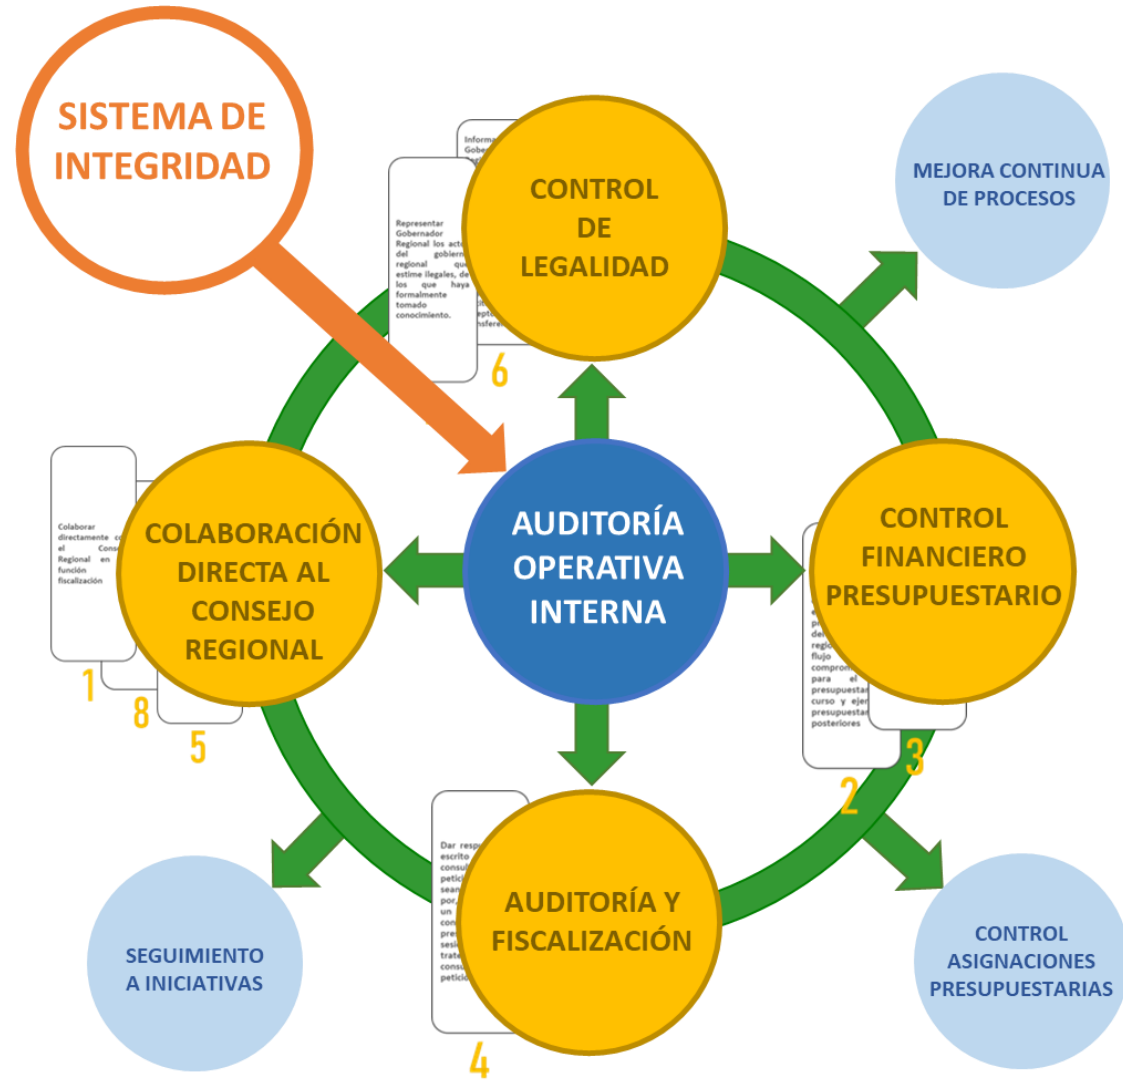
SISTEMA DE INTEGRIDAD

Informa Gober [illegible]

Representar Gobernador Regional los act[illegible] del gobiern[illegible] regional que estime ilegales, de los que haya formalmente tomado conocimiento.

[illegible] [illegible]epta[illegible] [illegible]nsfere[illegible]

CONTROL DE LEGALIDAD

6

MEJORA CONTINUA DE PROCESOS

Colaborar directamente co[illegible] el Conse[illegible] Regional en función fiscalización

COLABORACIÓN DIRECTA AL CONSEJO REGIONAL

1

8

5

AUDITORÍA OPERATIVA INTERNA

CONTROL FINANCIERO PRESUPUESTARIO

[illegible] p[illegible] de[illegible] regio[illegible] flujo comprom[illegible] para el presupuestar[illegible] curso y ejer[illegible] presupuestar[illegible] posteriores

3

2

Dar resp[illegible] escrito consu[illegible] petici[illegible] sean por, un con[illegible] pre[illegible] sesi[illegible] trate consu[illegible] petici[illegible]

AUDITORÍA Y FISCALIZACIÓN

4

SEGUIMIENTO A INICIATIVAS

CONTROL ASIGNACIONES PRESUPUESTARIAS